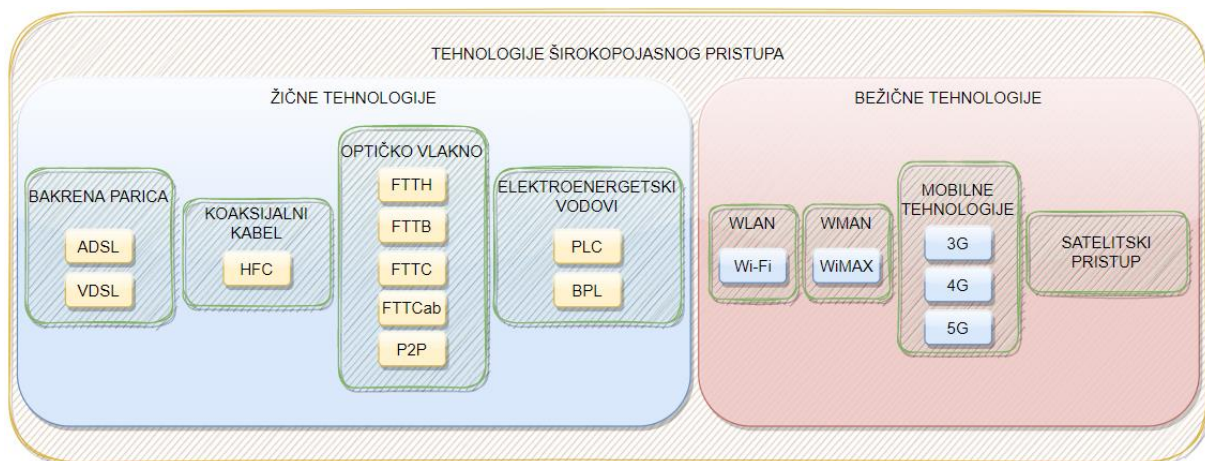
TEHNOLOGIJE ŠIROKOPOJASNOG PRISTUPA

ŽIČNE TEHNOLOGIJE

BAKRENA PARICA
ADSL
VDSL

KOAKSIJALNI KABEL
HFC

OPTIČKO VLAKNO
FTTH
FTTB
FTTC
FTTCab
P2P

ELEKTROENERGETSKI VODOVI
PLC
BPL

BEŽIČNE TEHNOLOGIJE

WLAN
Wi-Fi

WMAN
WiMAX

MOBILNE TEHNOLOGIJE
3G
4G
5G

SATELITSKI PRISTUP